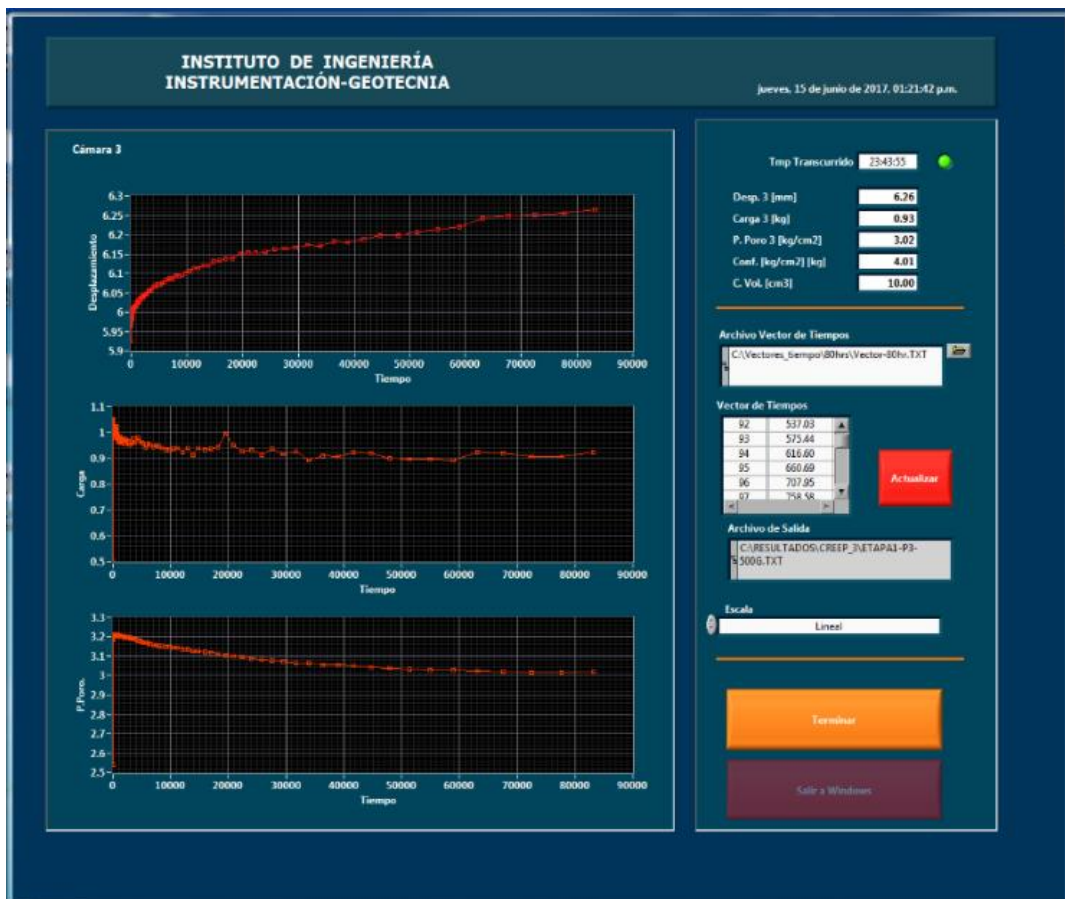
INSTITUTO DE INGENIERÍA
INSTRUMENTACIÓN-GEOTECNIA

jueves, 15 de junio de 2017, 01:21:42 p.m.

Cámara 3

Desplazamiento
6.3
6.25
6.2
6.15
6.1
6.05
6
5.95
5.9
0 10000 20000 30000 40000 50000 60000 70000 80000 90000
Tiempo

Carga
1.1
1
0.9
0.8
0.7
0.6
0.5
0 10000 20000 30000 40000 50000 60000 70000 80000 90000
Tiempo

P. Poro.
3.3
3.2
3.1
3
2.9
2.8
2.7
2.6
2.5
0 10000 20000 30000 40000 50000 60000 70000 80000 90000
Tiempo

Tmp Transcurrido 23:43:55

Desp. 3 [mm] 6.26
Carga 3 [kg] 0.93
P. Poro 3 [kg/cm2] 3.02
Conf. [kg/cm2] [kg] 4.01
C. Vol. [cm3] 10.00

Archivo Vector de Tiempos
C:\Vectores_tiempo\80hrs\Vector-80hr.TXT

Vector de Tiempos
| 92 | 537.03 |
|---|---|
| 93 | 575.44 |
| 94 | 616.60 |
| 95 | 660.69 |
| 96 | 707.95 |
| 97 | 758.58 |

Actualizar

Archivo de Salida
C:\RESULTADOS\CREEP_3\ETAPA1-P3-500G.TXT

Escala
Lineal

Terminar

Salir a Windows